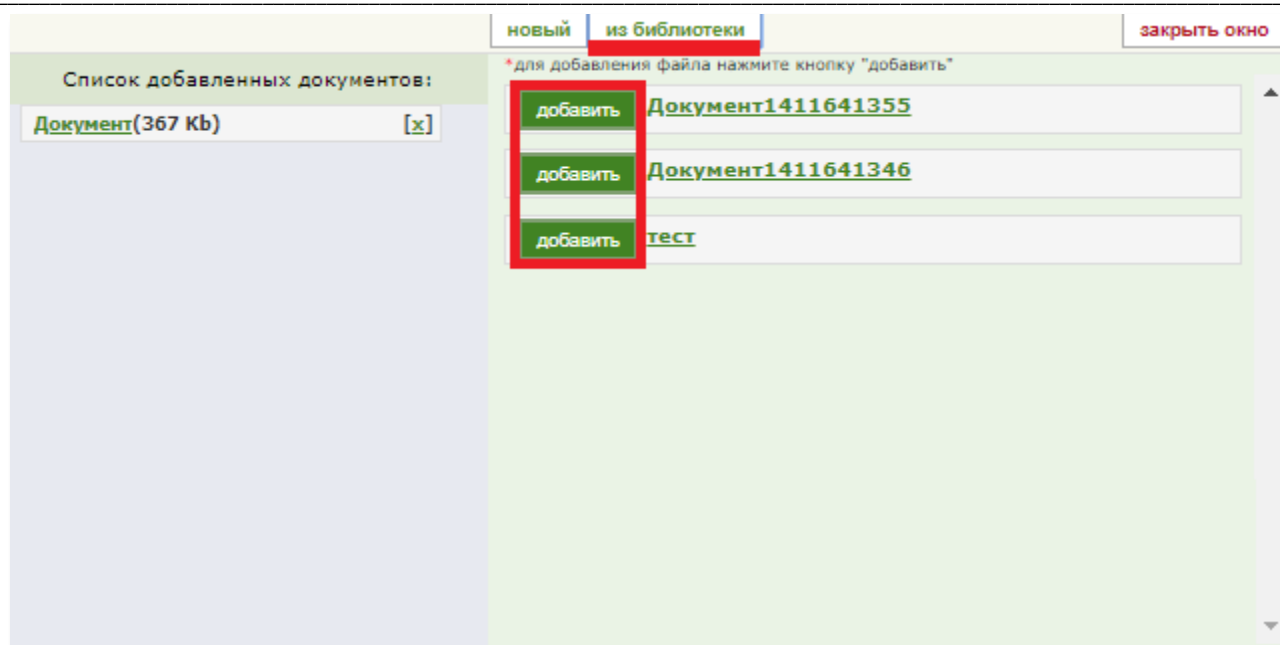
новый
из библиотеки
закрыть окно

Список добавленных документов:
Документ(367 Kb) [x]

*для добавления файла нажмите кнопку "добавить"

добавить Документ1411641355

добавить Документ1411641346

добавить тест